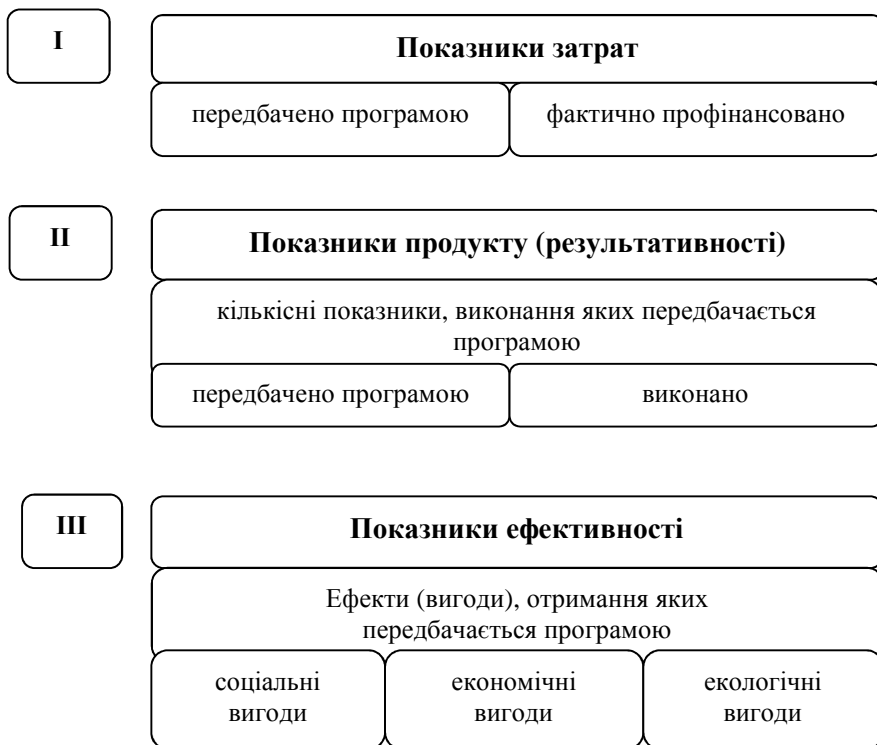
I

Показники затрат

передбачено програмою

фактично профінансовано

II

Показники продукту (результативності)

кількісні показники, виконання яких передбачається програмою

передбачено програмою

виконано

III

Показники ефективності

Ефекти (вигоди), отримання яких передбачається програмою

соціальні вигоди

економічні вигоди

екологічні вигоди